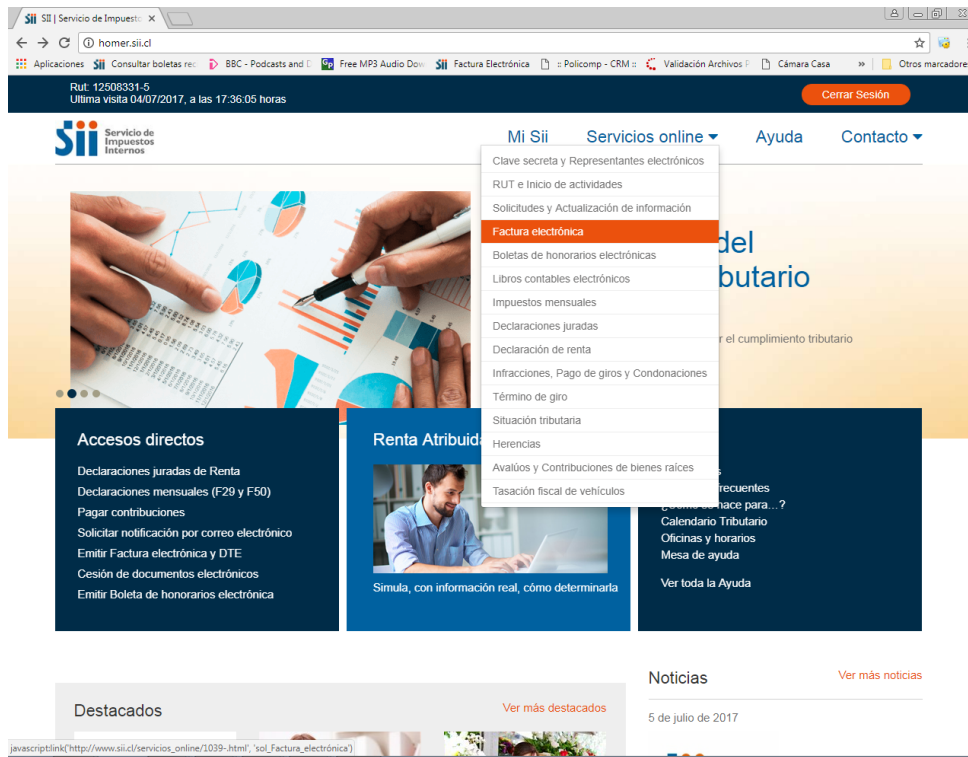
SII | Servicio de Impuesto ×

homer.sii.cl

Aplicaciones  Consultar boletas rec  BBC - Podcasts and D  Free MP3 Audio Dow  Factura Electrónica  :: Policomp - CRM ::  Validación Archivos F  Cámara Casa  »  Otros marcadores

Rut: 12508331-5
Ultima visita 04/07/2017, a las 17:36:05 horas

Cerrar Sesión

Sii Servicio de Impuestos Internos

Mi Sii  Servicios online  Ayuda  Contacto

Clave secreta y Representantes electrónicos
RUT e Inicio de actividades
Solicitudes y Actualización de información
Factura electrónica
Boletas de honorarios electrónicas
Libros contables electrónicos
Impuestos mensuales
Declaraciones juradas
Declaración de renta
Infracciones, Pago de giros y Condonaciones
Término de giro
Situación tributaria
Herencias
Avalúos y Contribuciones de bienes raíces
Tasación fiscal de vehículos

del
butario

r el cumplimiento tributario

Accesos directos
Declaraciones juradas de Renta
Declaraciones mensuales (F29 y F50)
Pagar contribuciones
Solicitar notificación por correo electrónico
Emitir Factura electrónica y DTE
Cesión de documentos electrónicos
Emitir Boleta de honorarios electrónica

Renta Atribuida
Simula, con información real, cómo determinarla

s
recuentes
¿Cómo se hace para...?
Calendario Tributario
Oficinas y horarios
Mesa de ayuda
Ver toda la Ayuda

Noticias  Ver más noticias
5 de julio de 2017

Destacados  Ver más destacados

javascript:link('http://www.sii.cl/servicios_online/1039-.html', 'sol_Factura_electrónica')